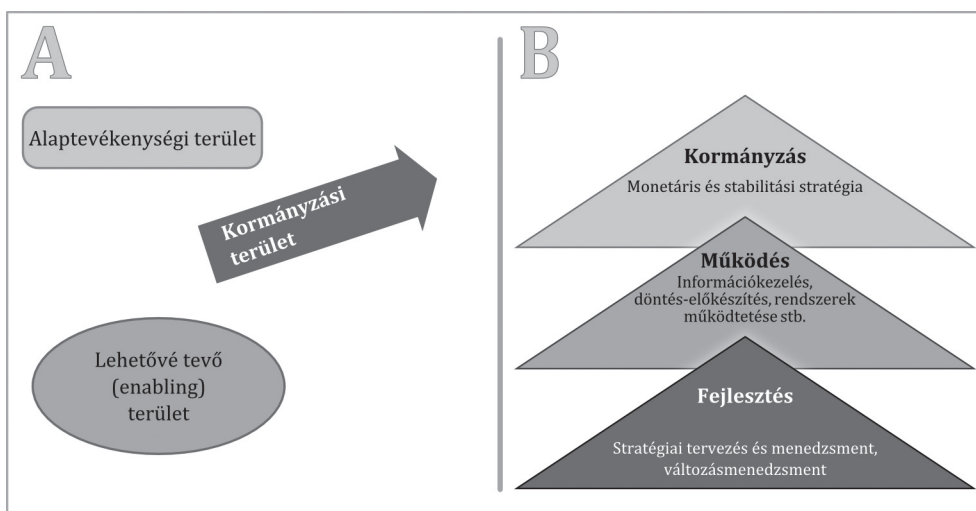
A

Alaptevékenységi terület

Kormányzási terület

Lehetővé tevő (enabling) terület

B

Kormányzás
Monetáris és stabilitási stratégia

Működés
Információkezelés, döntés-előkészítés, rendszerek működtetése stb.

Fejlesztés
Stratégiai tervezés és menedzsment, változásmenedzsment